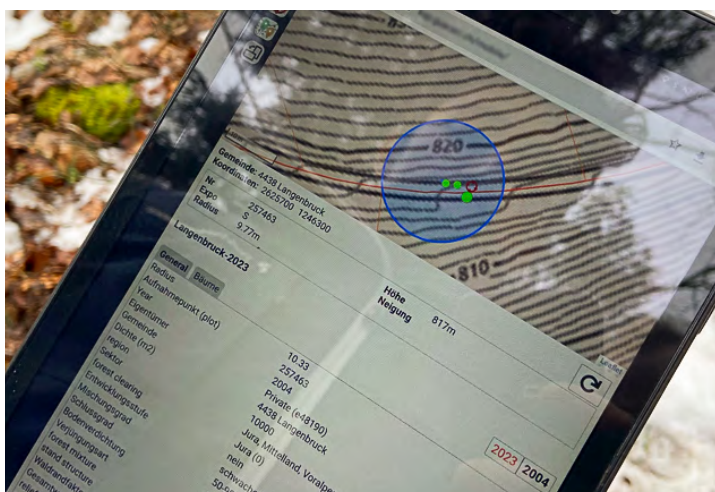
820

810

Gemeinde: 4438 Langenbruck
Koordinaten: 2625700 1246300

Nr 257463
Expo S
Radius 9.77m

Höhe 817m
Neigung

Langenbruck-2023

General
Bäume

Radius 10.33
Aufnahmepunkt (plot) 257463
Year 2004
Eigentümer Private (e48190)
Gemeinde 4438 Langenbruck
Dichte (m2) 10000
region Jura, Mittelland, Voralpen
Sektor Jura (0)
forest clearing nein
Entwicklungsstufe schwach
Mischungsgrad 50-
Schlussgrad
Bodenverdichtung
Verjüngungsart
forest mixture
stand structure
Waldrandfaktor

2023
2004